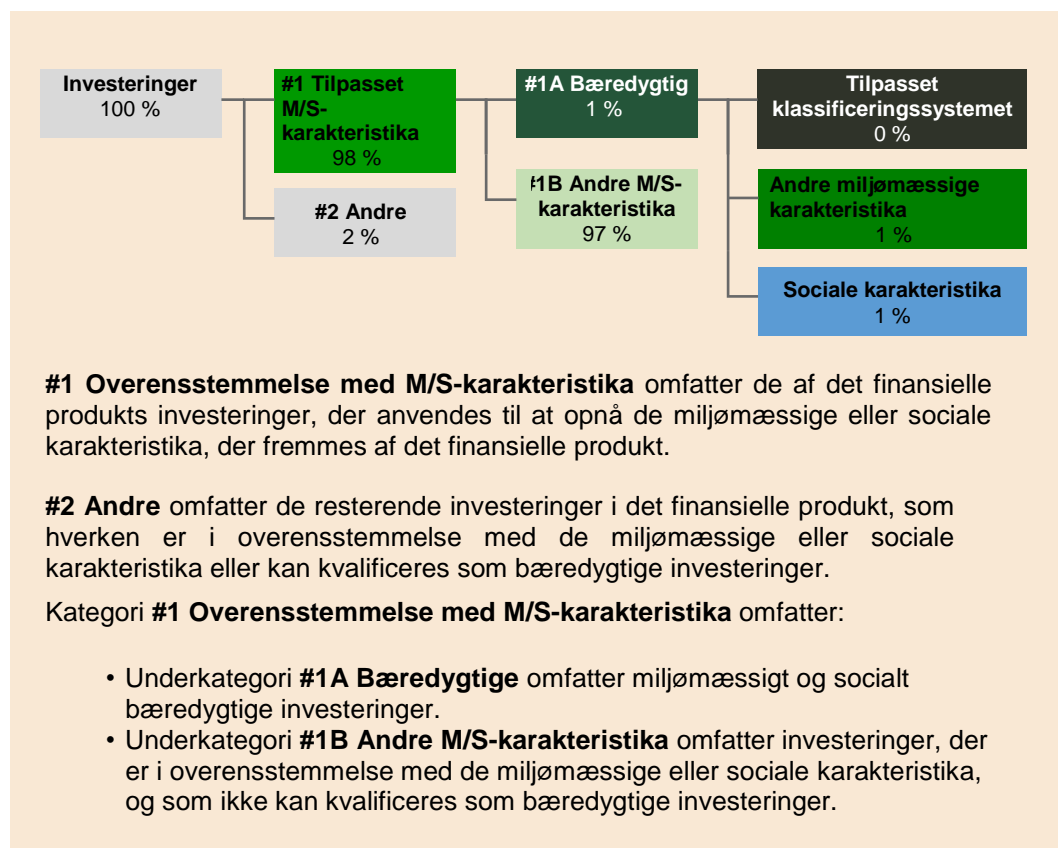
**Investeringer**
100 %

**#1 Tilpasset M/S-karakteristika**
98 %

**#2 Andre**
2 %

**#1A Bæredygtig**
1 %

**#1B Andre M/S-karakteristika**
97 %

**Tilpasset klassificeringssystemet**
0 %

**Andre miljømæssige karakteristika**
1 %

**Sociale karakteristika**
1 %

**#1 Overensstemmelse med M/S-karakteristika** omfatter de af det finansielle produkts investeringer, der anvendes til at opnå de miljømæssige eller sociale karakteristika, der fremmes af det finansielle produkt.

**#2 Andre** omfatter de resterende investeringer i det finansielle produkt, som hverken er i overensstemmelse med de miljømæssige eller sociale karakteristika eller kan kvalificeres som bæredygtige investeringer.

Kategori **#1 Overensstemmelse med M/S-karakteristika** omfatter:

- Underkategori **#1A Bæredygtige** omfatter miljømæssigt og socialt bæredygtige investeringer.
- Underkategori **#1B Andre M/S-karakteristika** omfatter investeringer, der er i overensstemmelse med de miljømæssige eller sociale karakteristika, og som ikke kan kvalificeres som bæredygtige investeringer.